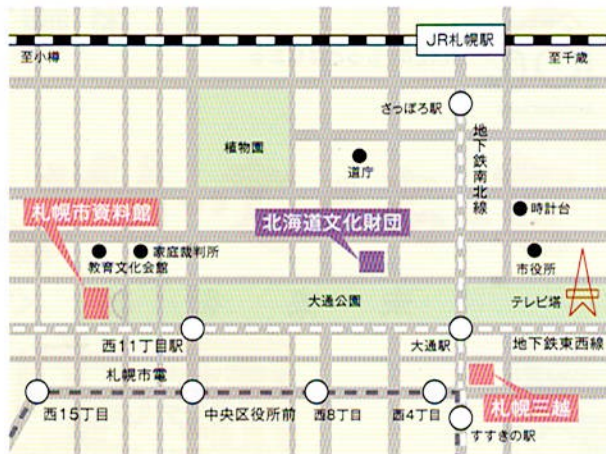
JR札幌駅

至小樽

至千歳

さっぽろ駅

地下鉄南北線

植物園

道庁

時計台

札幌市資料館

北海道文化財団

家庭裁判所

教育文化会館

市役所

大通公園

テレビ塔

西11丁目駅

大通駅

地下鉄東西線

札幌市電

西15丁目

中央区役所前

西8丁目

西4丁目

札幌三越

すすきの駅